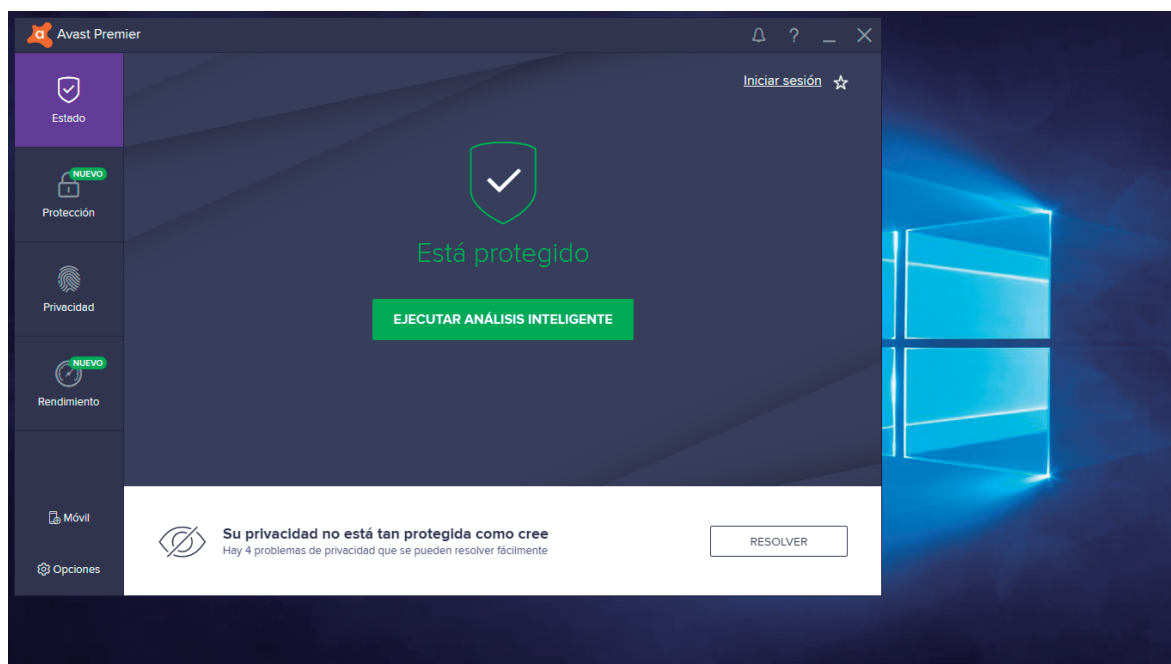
Avast Premier

? _ X

Estado

NUEVO
Protección

Privacidad

NUEVO
Rendimiento

Móvil

Opciones

Iniciar sesión ☆

Está protegido

EJECUTAR ANÁLISIS INTELIGENTE

Su privacidad no está tan protegida como cree
Hay 4 problemas de privacidad que se pueden resolver fácilmente

RESOLVER